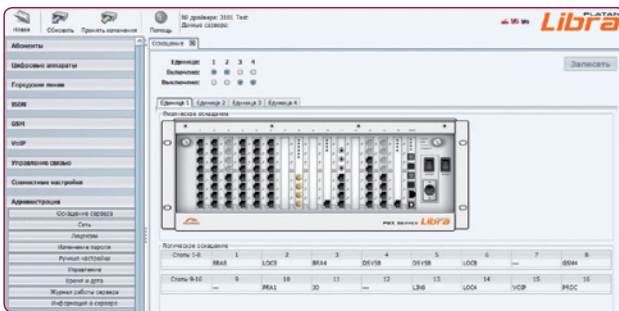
Новое Обновить Принять изменения Помощь

№ драйвера: 3101 Text
Данные сервера:

PLATAN Libra

Абоненты
Цифровые аппараты
Городские линии
ISDN
GSM
VoIP
Управление связью
Совместные настройки
Администрация
Оснащение сервера
Сеть
Лицензии
Изменение пароля
Ручные настройки
Управление
Время и дата
Журнал работы сервера
Информация о сервере

Оснащение

Единица: 1 2 3 4
Включено:
Выключено:

Записать

Единица 1 Единица 2 Единица 3 Единица 4

Физическое оснащение

PBX SERIES Libra

Логическое оснащение

| Столы 1-8 | 1 | 2 | 3 | 4 | 5 | 6 | 7 | 8 |
|---|---|---|---|---|---|---|---|---|
| | BRA8 | LOC8 | BRA4 | DSV58 | DSV58 | LOC8 | — | GSM4 |
| Столы 9-16 | 9 | 10 | 11 | 12 | 13 | 14 | 15 | 16 |
| | — | PRA1 | 30 | — | LIN8 | LOC4 | VOIP | PROC |